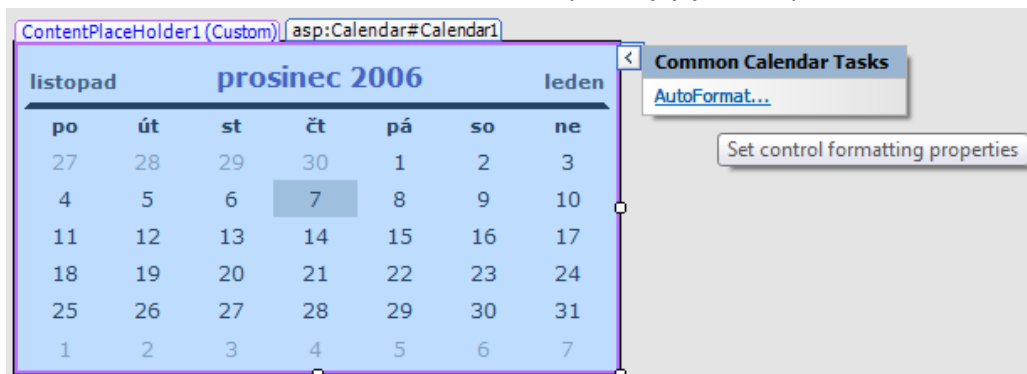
ContentPlaceHolder1 (Custom) asp:Calendar#Calendar1

| listopad | | | prosinec 2006 | | | leden |
|---|---|---|---|---|---|---|
| po | út | st | čt | pá | so | ne |
| 27 | 28 | 29 | 30 | 1 | 2 | 3 |
| 4 | 5 | 6 | 7 | 8 | 9 | 10 |
| 11 | 12 | 13 | 14 | 15 | 16 | 17 |
| 18 | 19 | 20 | 21 | 22 | 23 | 24 |
| 25 | 26 | 27 | 28 | 29 | 30 | 31 |
| 1 | 2 | 3 | 4 | 5 | 6 | 7 |

Common Calendar Tasks
AutoFormat...

Set control formatting properties